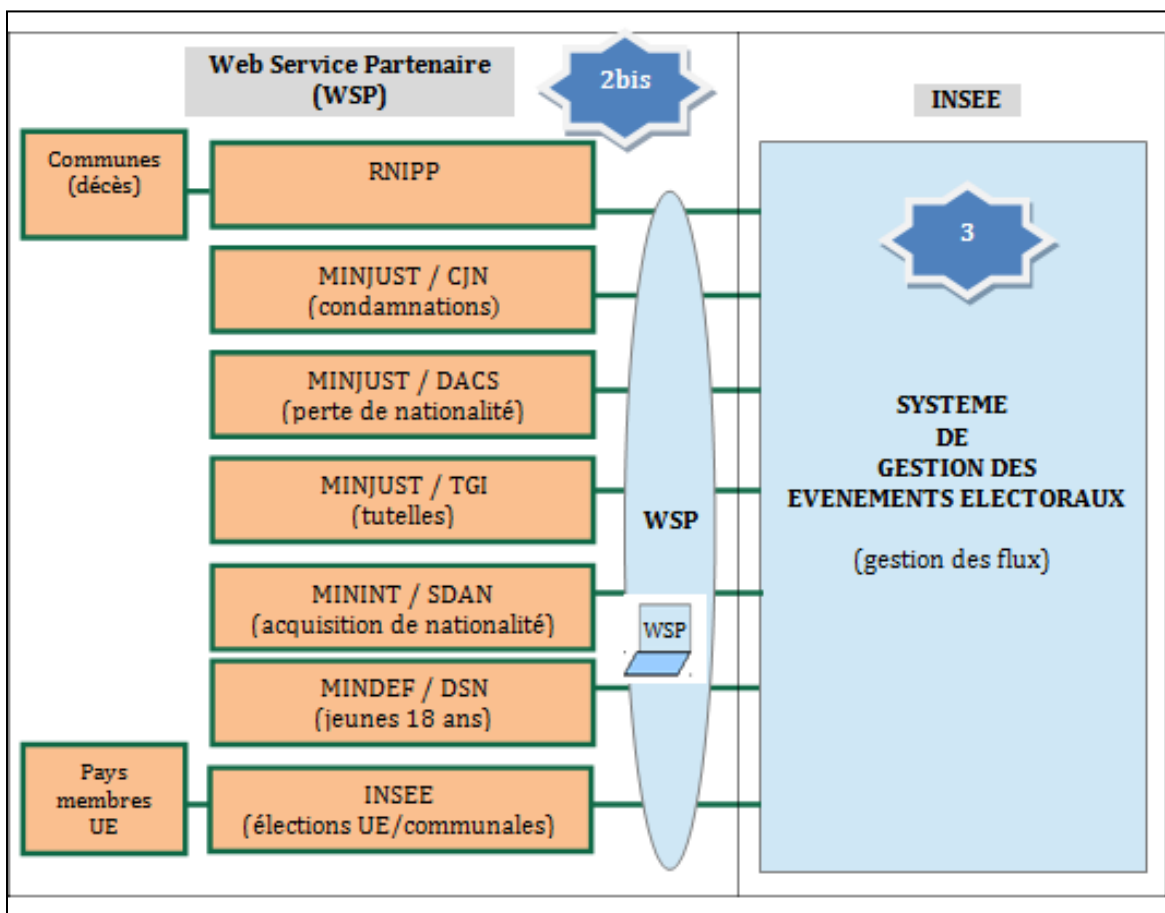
Web Service Partenaire (WSP)

2bis

INSEE

Communes (décès)

RNIPP

3

MINJUST / CJN (condamnations)

MINJUST / DACS (perte de nationalité)

SYSTEME DE GESTION DES EVENEMENTS ELECTORAUX

MINJUST / TGI (tutelles)

WSP

(gestion des flux)

MININT / SDAN (acquisition de nationalité)

WSP

MINDEF / DSN (jeunes 18 ans)

Pays membres UE

INSEE (élections UE/communales)